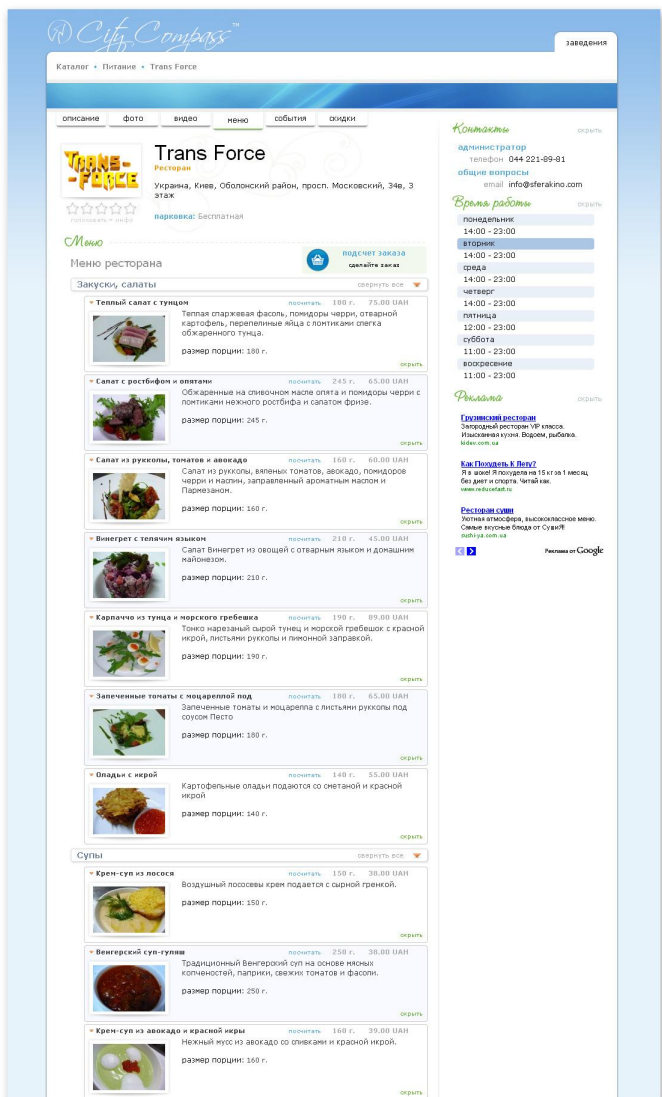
City Compass™

заведения

Каталог • Питание • Trans Force

описание | фото | видео | меню | события | скидки

Trans Force
Ресторан

Украина, Киев, Оболонский район, просп. Московский, 34в, 3 этаж

парковка: Бесплатная

Меню

Меню ресторана

подсчет заказа
сделайте заказ

Закуски, салаты
свернуть все

Теплый салат с тунцом посчитать 180 г. 75.00 UAH
Теплая спаржевая фасоль, помидоры черри, отварной картофель, перепелиные яйца с ломтиками слегка обжаренного тунца.
размер порции: 180 г.
скрыть

Салат с ростбифом и опятами посчитать 245 г. 65.00 UAH
Обжаренные на сливочном масле опята и помидоры черри с ломтиками нежного ростбифа и салатом фризе.
размер порции: 245 г.
скрыть

Салат из рукколы, томатов и авокадо посчитать 160 г. 60.00 UAH
Салат из рукколы, вяленых томатов, авокадо, помидоров черри и маслин, заправленный ароматным маслом и Пармезаном.
размер порции: 160 г.
скрыть

Винегрет с телячим языком посчитать 210 г. 45.00 UAH
Салат Винегрет из овощей с отварным языком и домашним майонезом.
размер порции: 210 г.
скрыть

Карпаччо из тунца и морского гребешка посчитать 190 г. 89.00 UAH
Тонко нарезаный сырой тунец и морской гребешок с красной икрой, листьями рукколы и лимонной заправкой.
размер порции: 190 г.
скрыть

Запеченные томаты с моцареллой под посчитать 180 г. 65.00 UAH
Запеченные томаты и моцарелла с листьями рукколы под соусом Песто
размер порции: 180 г.
скрыть

Оладьи с икрой посчитать 140 г. 55.00 UAH
Картофельные оладьи подаются со сметаной и красной икрой
размер порции: 140 г.
скрыть

Супы
свернуть все

Крем-суп из лосося посчитать 150 г. 38.00 UAH
Воздушный лососевы крем подается с сырной гренкой.
размер порции: 150 г.
скрыть

Венгерский суп-гуляш посчитать 250 г. 38.00 UAH
Традиционный Венгерский суп на основе мясных копченостей, паприки, свежих томатов и фасоли.
размер порции: 250 г.
скрыть

Крем-суп из авокадо и красной икры посчитать 160 г. 39.00 UAH
Нежный мусс из авокадо со сливками и красной икрой.
размер порции: 160 г.
скрыть

Контакты скрыть
администратор
телефон 044 221-89-81
общие вопросы
email info@sferakino.com

Время работы скрыть
понедельник
14:00 - 23:00
вторник
14:00 - 23:00
среда
14:00 - 23:00
четверг
14:00 - 23:00
пятница
12:00 - 23:00
суббота
11:00 - 23:00
воскресение
11:00 - 23:00

Реклама скрыть

Грузинский ресторан
Загородный ресторан VIP класса. Изысканная кухня. Водоем, рыбалка.
kidev.com.ua

Как Похудеть К Лету?
Я в шоке! Я похудела на 15 кг за 1 месяц без диет и спорта. Читай как.
www.reducefast.ru

Ресторан суши
Уютная атмосфера, высококлассное меню. Самые вкусные блюда от Суши!!!
sushi-ya.com.ua

Реклама от Google